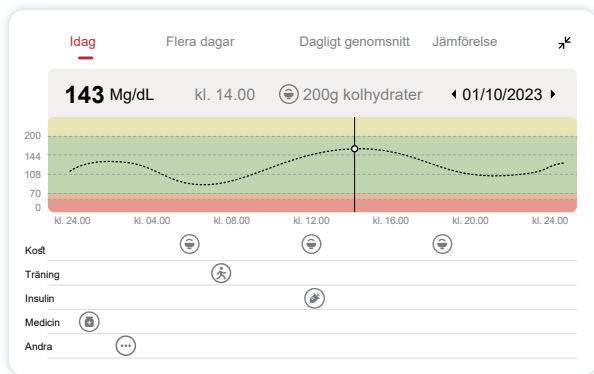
Idag Flera dagar Dagligt genomsnitt Jämförelse

143 Mg/dL kl. 14.00 200g kolhydrater 01/10/2023

200
144
108
70
0

kl. 24.00 kl. 04.00 kl. 08.00 kl. 12.00 kl. 16.00 kl. 20.00 kl. 24.00

Kost
Träning
Insulin
Medicin
Andra